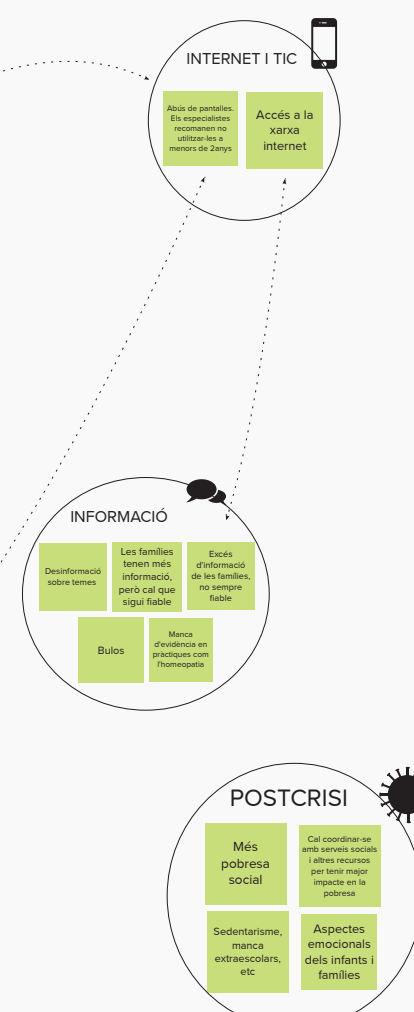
INTERNET I TIC

Abús de pantalles. Els especialistes recomanen no utilitzar-les a menors de 2anys

Accés a la xarxa internet

INFORMACIÓ

Desinformació sobre temes

Les famílies tenen més informació, però cal que sigui fiable

Excés d'informació de les famílies, no sempre fiable

Bulos

Manca d'evidència en pràctiques com l'homeopatia

POSTCRISI

Més pobresa social

Cal coordinar-se amb serveis socials i altres recursos per tenir major impacte en la pobresa

Sedentarisme, manca extraescolars, etc

Aspectes emocionals dels infants i famílies